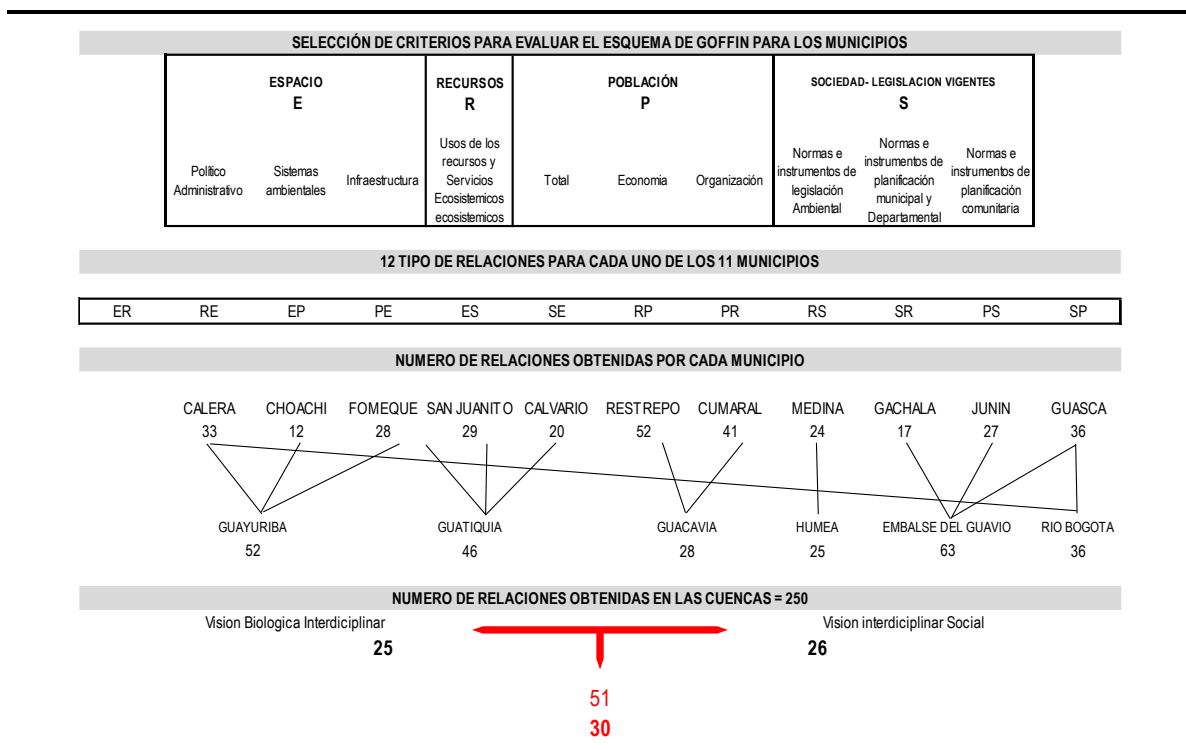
SELECCIÓN DE CRITERIOS PARA EVALUAR EL ESQUEMA DE GOFFIN PARA LOS MUNICIPIOS

| ESPACIO E | | | RECURSOS R | POBLACIÓN P | | | SOCIEDAD- LEGISLACION VIGENTES S | | |
|---|---|---|---|---|---|---|---|---|---|
| Politico Administrativo | Sistemas ambientales | Infraestructura | Usos de los recursos y Servicios Ecosistemicos ecosistemicos | Total | Economia | Organización | Normas e instrumentos de legislación Ambiental | Normas e instrumentos de planificación municipal y Departamental | Normas e instrumentos de planificación comunitaria |

12 TIPO DE RELACIONES PARA CADA UNO DE LOS 11 MUNICIPIOS

| ER | RE | EP | PE | ES | SE | RP | PR | RS | SR | PS | SP |
|---|---|---|---|---|---|---|---|---|---|---|---|

NUMERO DE RELACIONES OBTENIDAS POR CADA MUNICIPIO

CALERA 33 CHOACHI 12 FOMEQUE 28 SAN JUANITO 29 CALVARIO 20 RESTREPO 52 CUMARAL 41 MEDINA 24 GACHALA 17 JUNIN 27 GUASCA 36

GUAYURIBA 52 GUATIQUIA 46 GUACAVIA 28 HUMEA 25 EMBALSE DEL GUAVIO 63 RIO BOGOTA 36

NUMERO DE RELACIONES OBTENIDAS EN LAS CUENCAS = 250

Vision Biologica Interdiciplinar
25

Vision interdiciplinar Social
26

51
30